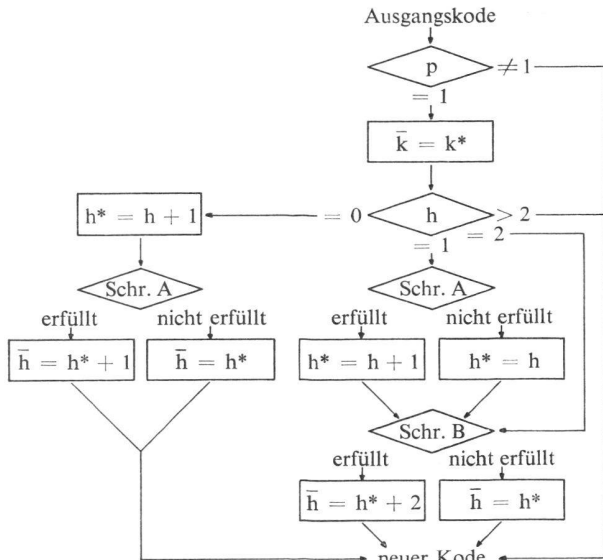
Ausgangskode

$p$

$\neq 1$

$= 1$

$\bar{k} = k^*$

$h$

$> 2$

$= 0$

$h^* = h + 1$

$= 1$

$= 2$

Schr. A

erfüllt

nicht erfüllt

$\bar{h} = h^* + 1$

$\bar{h} = h^*$

Schr. A

erfüllt

nicht erfüllt

$h^* = h + 1$

$h^* = h$

Schr. B

erfüllt

nicht erfüllt

$\bar{h} = h^* + 2$

$\bar{h} = h^*$

neuer Kode